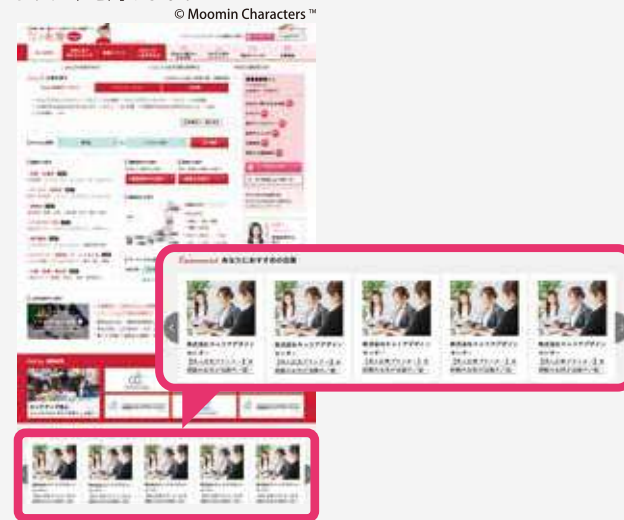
© Moomin Characters ™

Recommend あなたにおすすめの企業

株式会社キャリアデザインセンター 【R人材】アウトソ…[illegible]

株式会社キャリアデザインセンター 【R人材】アウトソ…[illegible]

株式会社キャリアデザインセンター 【R人材】アウトソ…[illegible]

株式会社キャリアデザインセンター 【R人材】アウトソ…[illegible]

株式会社キャリアデザインセンター 【R人材】アウトソ…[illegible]